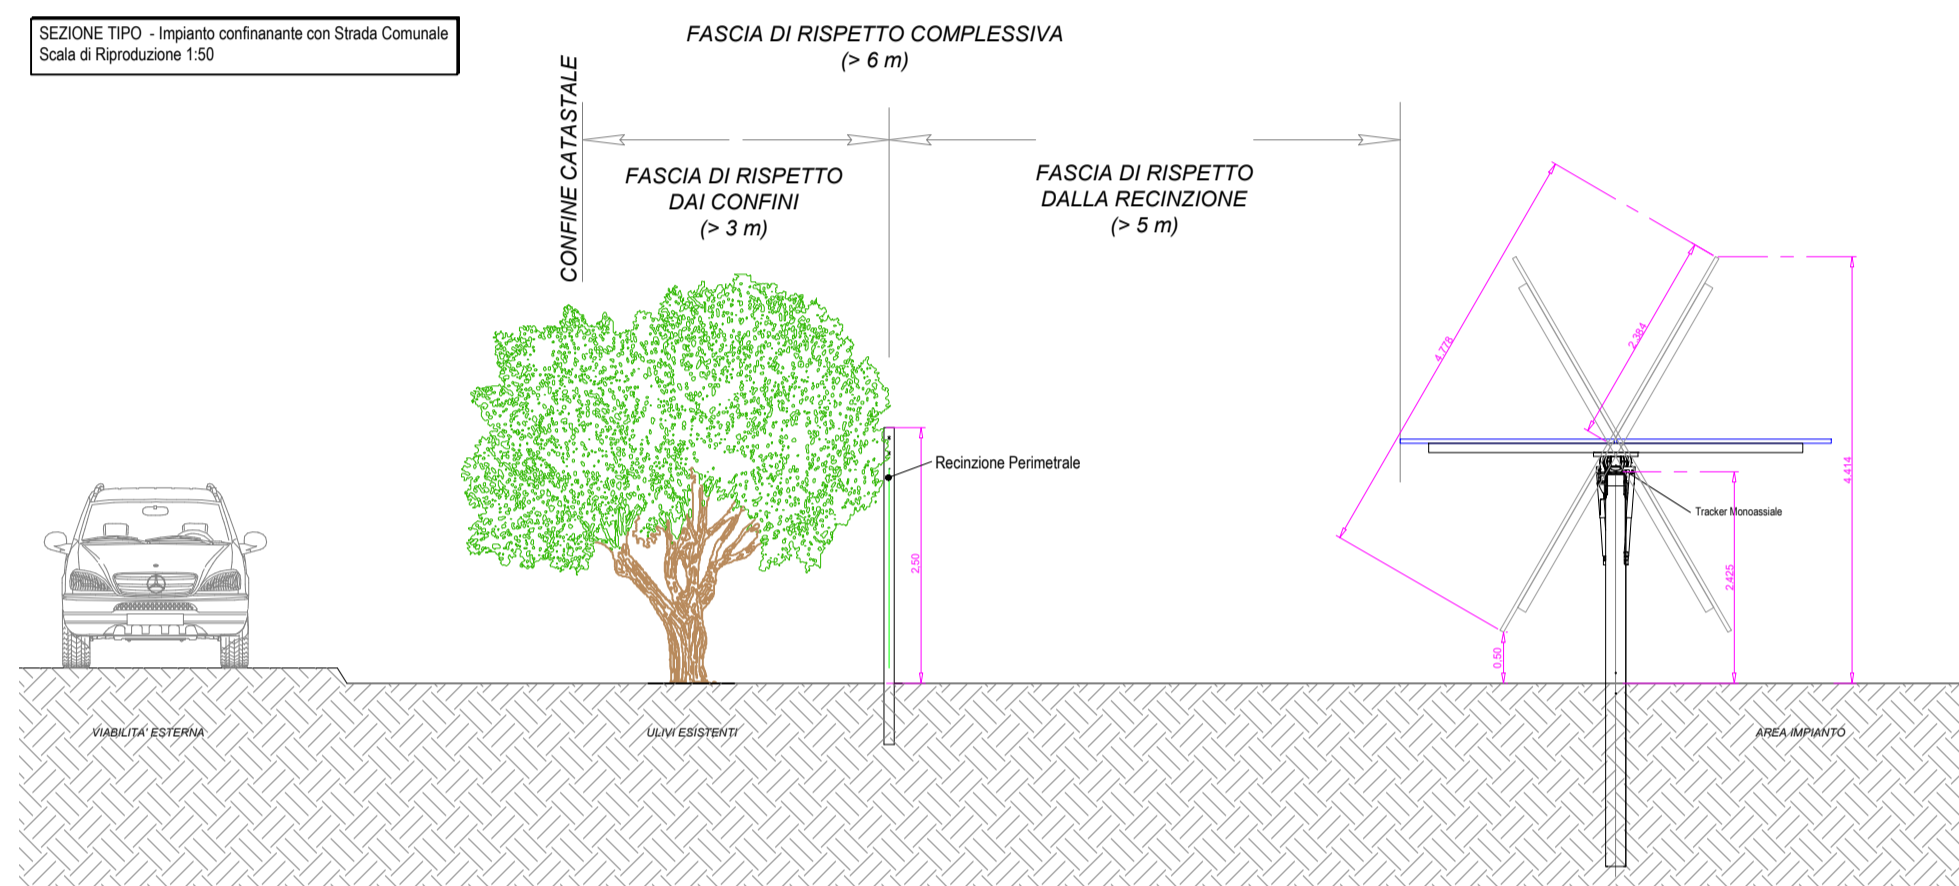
SEZIONE TIPO - Impianto confinanante con Strada Comunale
Scala di Riproduzione 1:50

FASCIA DI RISPETTO COMPLESSIVA
(> 6 m)

CONFINE CATASTALE

FASCIA DI RISPETTO
DAI CONFINI
(> 3 m)

FASCIA DI RISPETTO
DALLA RECINZIONE
(> 5 m)

4.778

2.384

4.414

Recinzione Perimetrale

Tracker Monoassiale

2.50

2.425

0.50

VIABILITA' ESTERNA

ULIVI ESISTENTI

AREA IMPIANTO